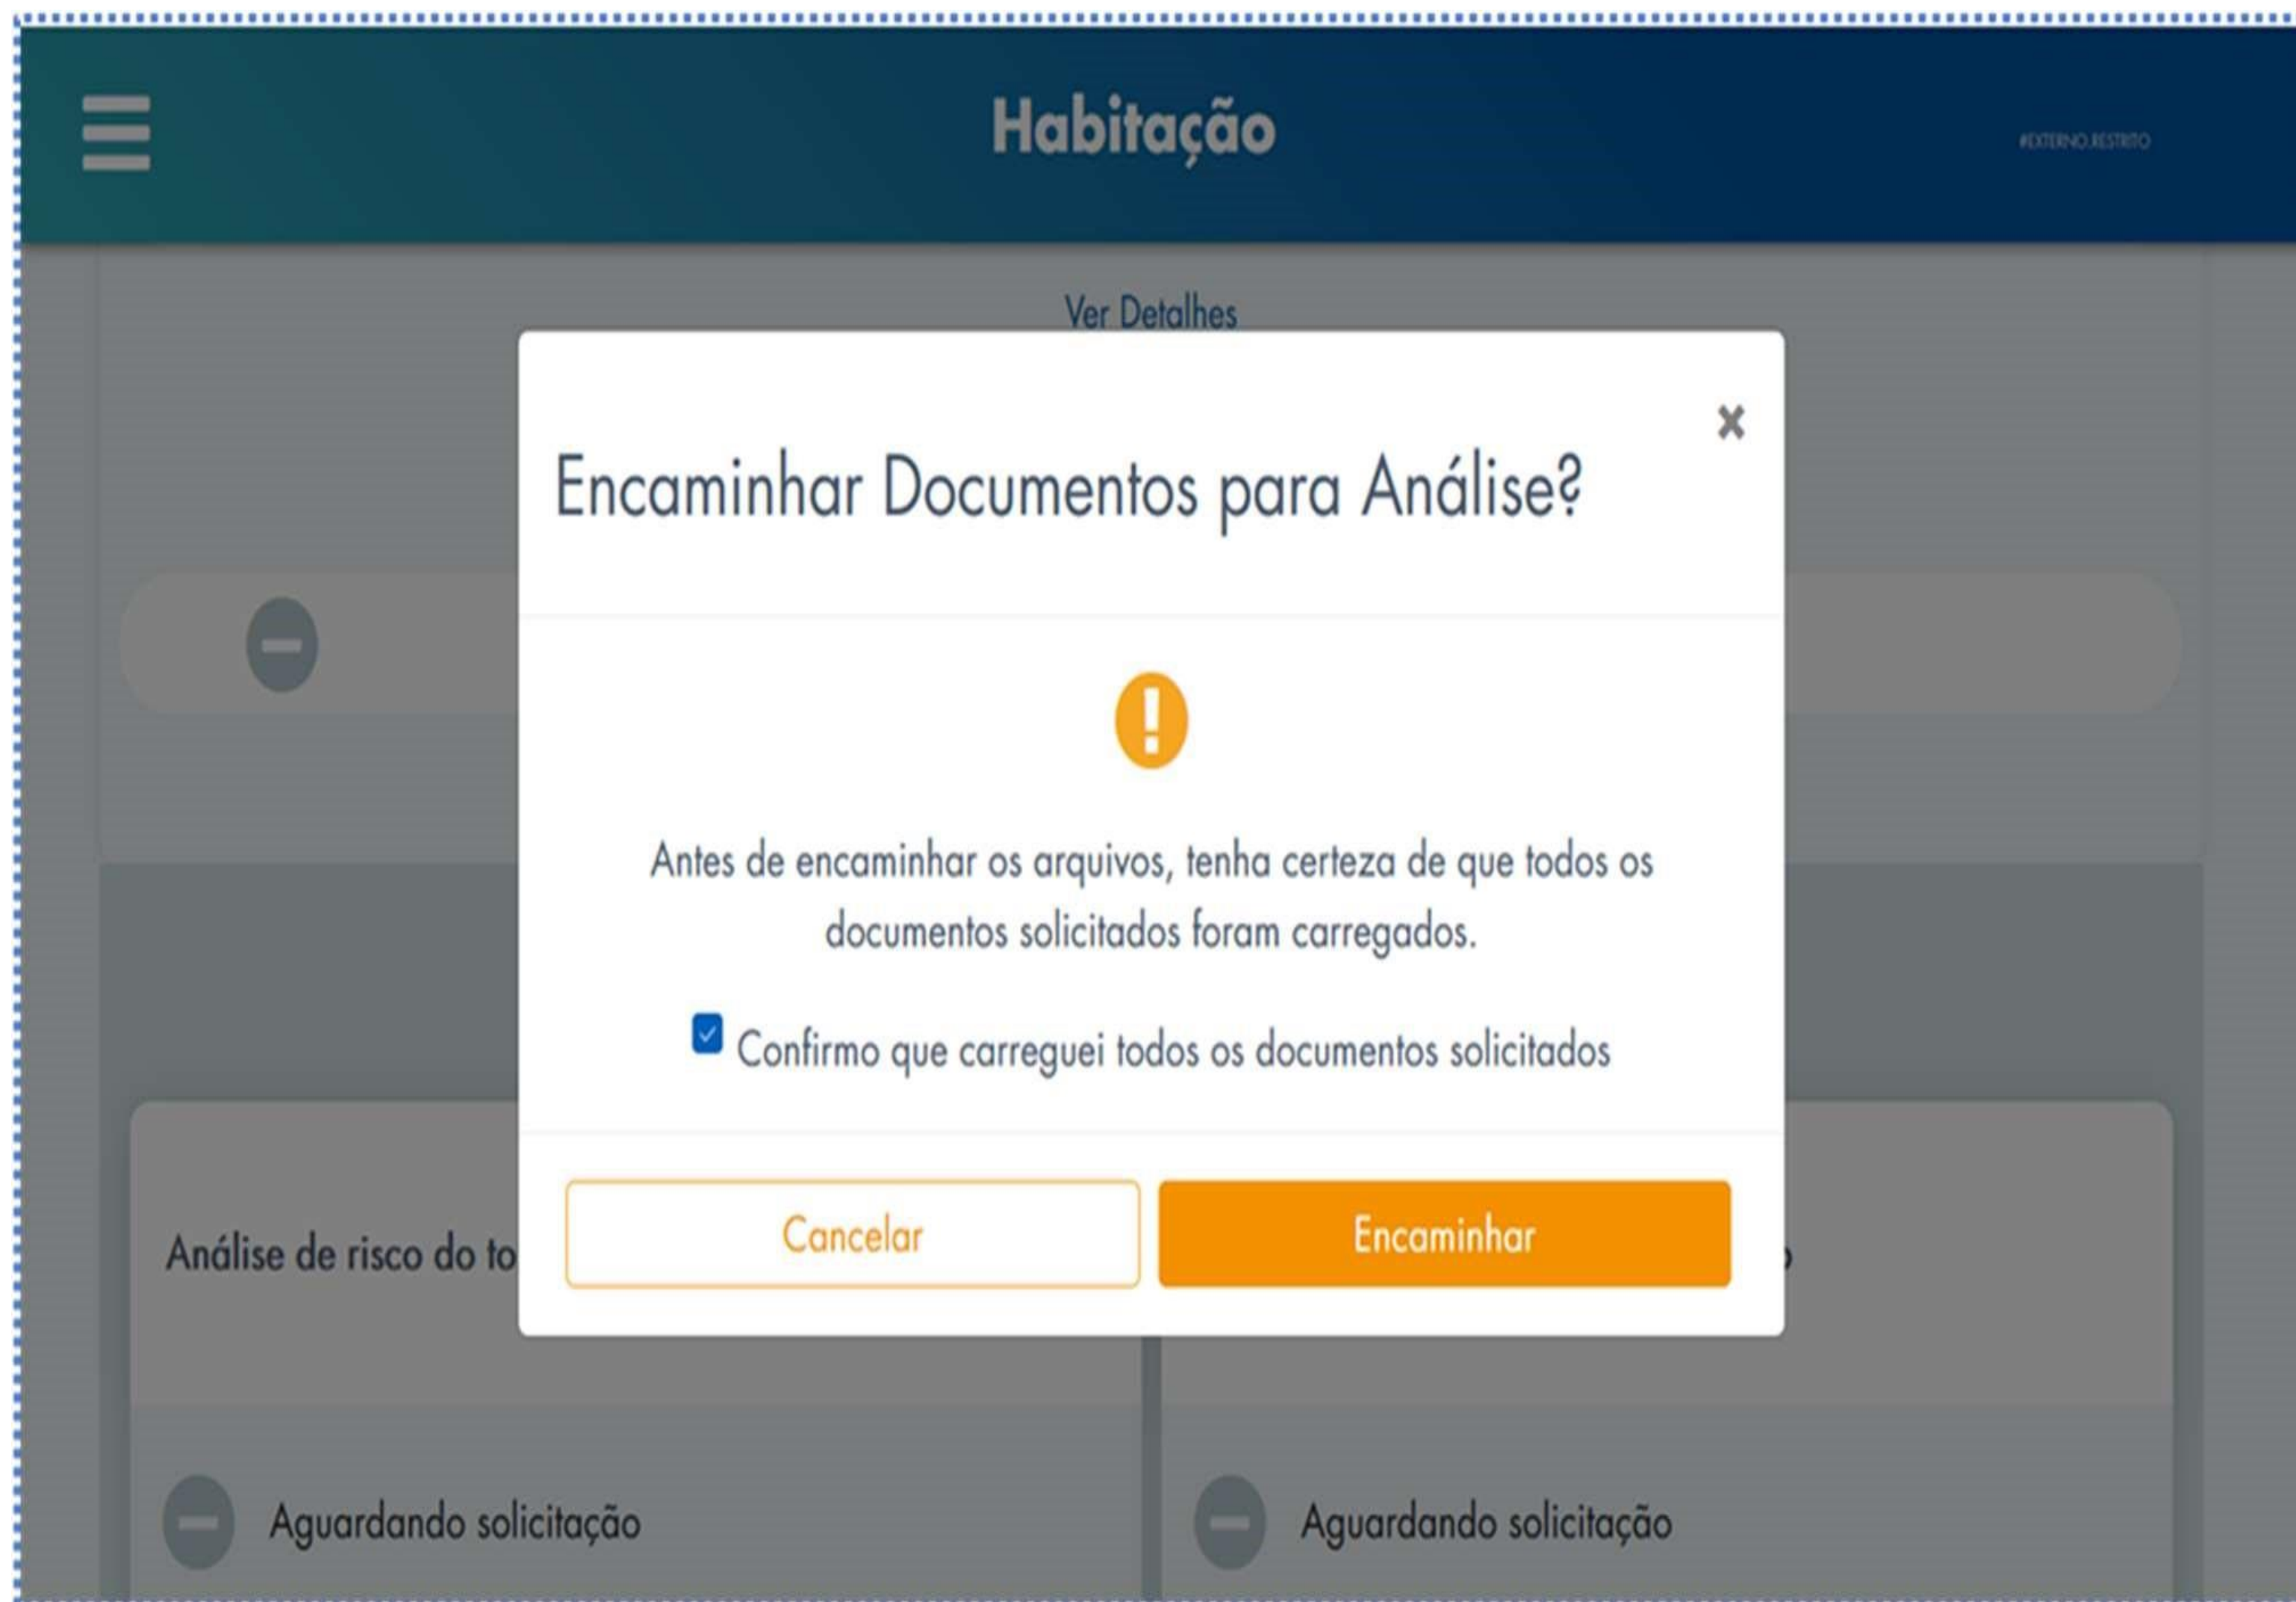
Habitação

#EXTERNO.RESTRITO

Ver Detalhes

×

Encaminhar Documentos para Análise?

Antes de encaminhar os arquivos, tenha certeza de que todos os documentos solicitados foram carregados.

Confirmo que carreguei todos os documentos solicitados

Cancelar

Encaminhar

Análise de risco do to

Aguardando solicitação

Aguardando solicitação